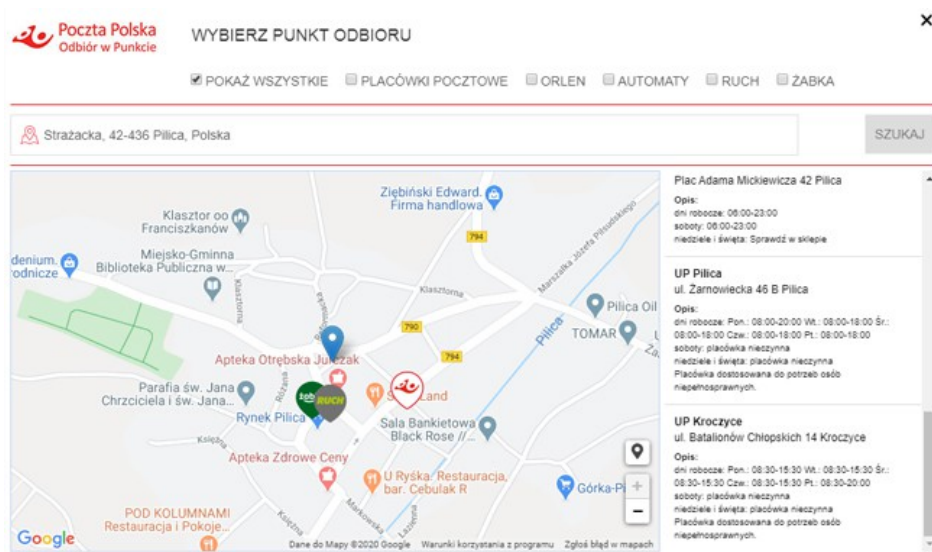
Poczta Polska
Odbiór w Punkcie

WYBIERZ PUNKT ODBIORU

×

☑ POKAŻ WSZYSTKIE ☐ PLACÓWKI POCZTOWE ☐ ORLEN ☐ AUTOMATY ☐ RUCH ☐ ŻABKA

Strażacka, 42-436 Pilica, Polska

SZUKAJ

Ziębiński Edward. Firma handlowa
Klasztor oo Franciszkanów
Miejsko-Gminna Biblioteka Publiczna w...
dénium. rodnicze
794
Marszałka Józefa Piłsudskiego
Klasztorna
Klasztorna
Pilica Oil
790
TOMAR
Pilica
Apteka Otrębska Jul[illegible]zak
794
Parafia św. Jana Chrzciciela i św. Jana...
żabka
RUCH
S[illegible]Land
Rynek Pilica
Sala Bankietowa Black Rose //...
Rynek
Apteka Zdrowe Ceny
U Ryśka. Restauracja, bar. Cebulak R
Górka-Pi
POD KOLUMNAMI Restauracja i Pokoje...
Google
Dane do Mapy ©2020 Google Warunki korzystania z programu Zgłoś błąd w mapach

Plac Adama Mickiewicza 42 Pilica
Opis:
dni robocze: 06:00-23:00
soboty: 06:00-23:00
niedziele i święta: Sprawdź w sklepie

UP Pilica
ul. Żarnowiecka 46 B Pilica
Opis:
dni robocze: Pon.: 08:00-20:00 Wt.: 08:00-18:00 Śr.: 08:00-18:00 Czw.: 08:00-18:00 Pt.: 08:00-18:00
soboty: placówka nieczynna
niedziele i święta: placówka nieczynna
Placówka dostosowana do potrzeb osób niepełnosprawnych.

UP Kroczyce
ul. Batalionów Chłopskich 14 Kroczyce
Opis:
dni robocze: Pon.: 08:30-15:30 Wt.: 08:30-15:30 Śr.: 08:30-15:30 Czw.: 08:30-15:30 Pt.: 08:30-20:00
soboty: placówka nieczynna
niedziele i święta: placówka nieczynna
Placówka dostosowana do potrzeb osób niepełnosprawnych.